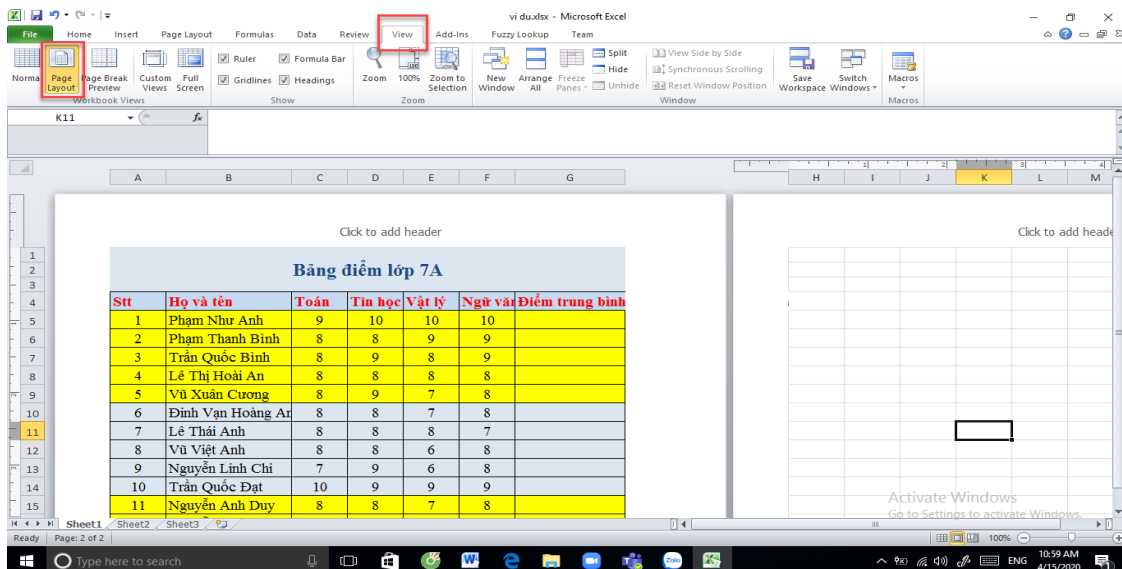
vi du.xlsx - Microsoft Excel

File Home Insert Page Layout Formulas Data Review View Add-Ins Fuzzy Lookup Team

Normal Page Layout Page Break Preview Custom Views Full Screen
Workbook Views
Ruler Formula Bar Gridlines Headings
Show
Zoom 100% Zoom to Selection
Zoom
New Window Arrange All Freeze Panes Split Hide Unhide View Side by Side Synchronous Scrolling Reset Window Position Save Workspace Switch Windows
Window
Macros
Macros

K11

A B C D E F G H I J K L M

Click to add header

Click to add heade

Bảng điểm lớp 7A

| Stt | Họ và tên | Toán | Tin học | Vật lý | Ngữ vă | Điểm trung bình |
|---|---|---|---|---|---|---|
| 1 | Phạm Như Anh | 9 | 10 | 10 | 10 | |
| 2 | Phạm Thanh Bình | 8 | 8 | 9 | 9 | |
| 3 | Trần Quốc Bình | 8 | 9 | 8 | 9 | |
| 4 | Lê Thị Hoài An | 8 | 8 | 8 | 8 | |
| 5 | Vũ Xuân Cương | 8 | 9 | 7 | 8 | |
| 6 | Đinh Vạn Hoàng An | 8 | 8 | 7 | 8 | |
| 7 | Lê Thái Anh | 8 | 8 | 8 | 7 | |
| 8 | Vũ Việt Anh | 8 | 8 | 6 | 8 | |
| 9 | Nguyễn Linh Chi | 7 | 9 | 6 | 8 | |
| 10 | Trần Quốc Đạt | 10 | 9 | 9 | 9 | |
| 11 | Nguyễn Anh Duy | 8 | 8 | 7 | 8 | |

1 2 3 4 5 6 7 8 9 10 11 12 13 14 15

Sheet1 Sheet2 Sheet3

Activate Windows
Go to Settings to activate Windows.

Ready Page: 2 of 2 100%

Type here to search

ENG 10:59 AM 4/15/2020